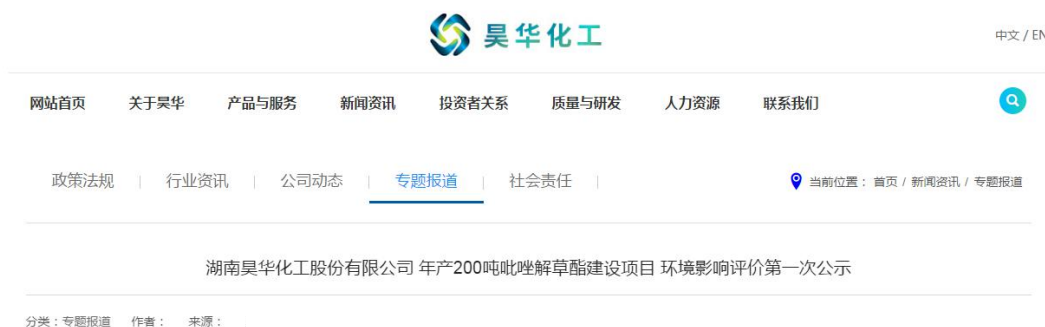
昊华化工

中文 / EN

网站首页 关于昊华 产品与服务 新闻资讯 投资者关系 质量与研发 人力资源 联系我们

政策法规 | 行业资讯 | 公司动态 | 专题报道 | 社会责任 |

当前位置： 首页 / 新闻资讯 / 专题报道

湖南昊华化工股份有限公司 年产200吨吡唑解草酯建设项目 环境影响评价第一次公示

分类：专题报道 作者： 来源：